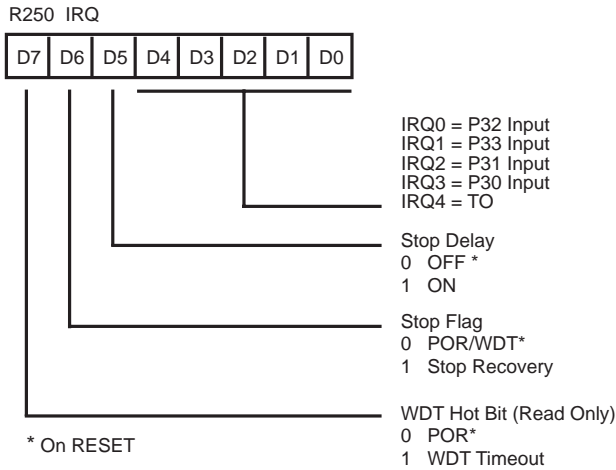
R250 IRQ

| D7 | D6 | D5 | D4 | D3 | D2 | D1 | D0 |
|---|---|---|---|---|---|---|---|

IRQ0 = P32 Input
IRQ1 = P33 Input
IRQ2 = P31 Input
IRQ3 = P30 Input
IRQ4 = TO

Stop Delay
0 OFF *
1 ON

Stop Flag
0 POR/WDT*
1 Stop Recovery

WDT Hot Bit (Read Only)
0 POR*
1 WDT Timeout

* On RESET